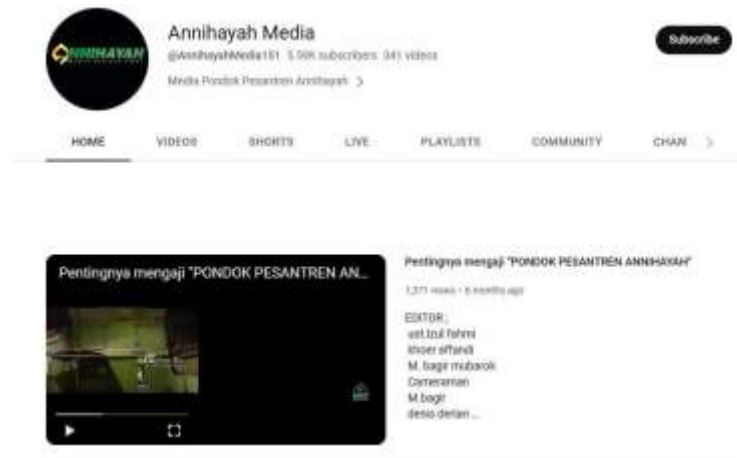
ANNIHAYAH

Annihayah Media

@AnnihayahMedia151 5.99K subscribers 341 videos

Media Pondok Pesantren Annihayah >

Subscribe

HOME VIDEOS SHORTS LIVE PLAYLISTS COMMUNITY CHAN >

Pentingnya mengaji "PONDOK PESANTREN AN...

Pentingnya mengaji "PONDOK PESANTREN ANNIHAYAH"

1,371 views • 6 months ago

EDITOR :
ust.bzul fahmi
khoer affandi
M. baqir mubarok
Cameraman
M.baqir
desio derlan ...